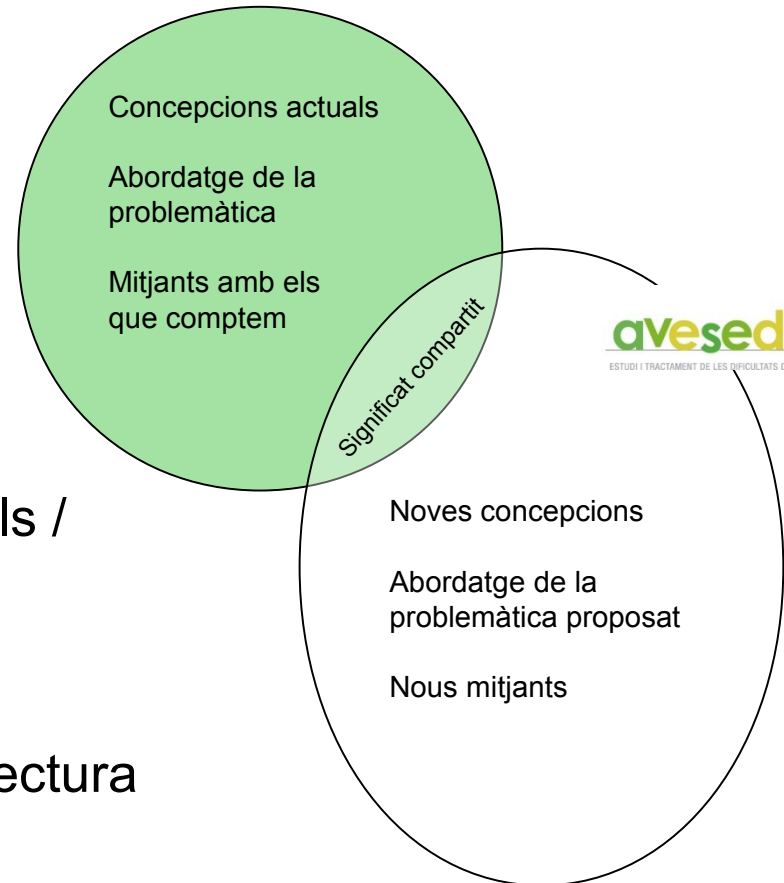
Concepcions actuals

Abordatge de la problemàtica

Mitjants amb els que comptem

Significat compartit

avesed
ESTUDI I TRACTAMENT DE LES DIFICULTATS D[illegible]

ls /

ectura

Noves concepcions

Abordatge de la problemàtica proposat

Nous mitjants